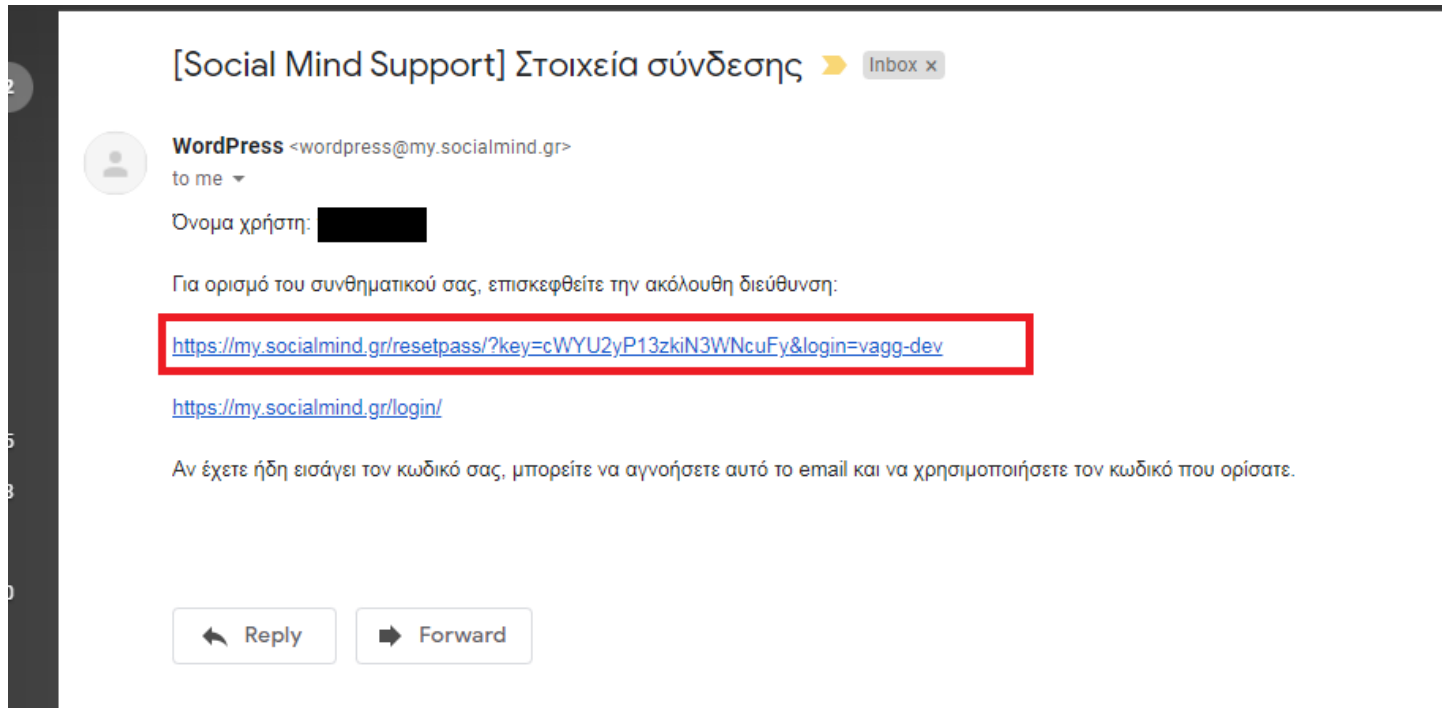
[Social Mind Support] Στοιχεία σύνδεσης Inbox ×

WordPress <wordpress@my.socialmind.gr>
to me

Όνομα χρήστη:

Για ορισμό του συνθηματικού σας, επισκεφθείτε την ακόλουθη διεύθυνση:

https://my.socialmind.gr/resetpass/?key=cWYU2yP13zkiN3WNcuFy&login=vagg-dev

https://my.socialmind.gr/login/

Αν έχετε ήδη εισάγει τον κωδικό σας, μπορείτε να αγνοήσετε αυτό το email και να χρησιμοποιήσετε τον κωδικό που ορίσατε.

Reply Forward